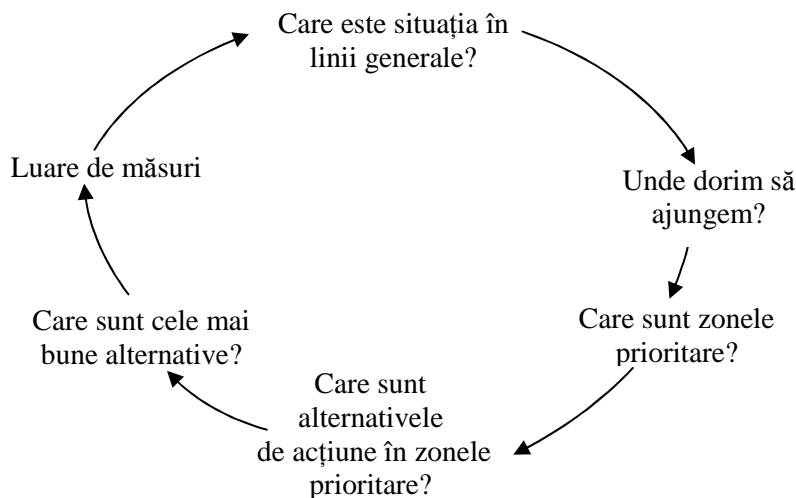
Care este situația în linii generale?

Unde dorim să ajungem?

Care sunt zonele prioritare?

Care sunt alternativele de acțiune în zonele prioritare?

Care sunt cele mai bune alternative?

Luare de măsuri